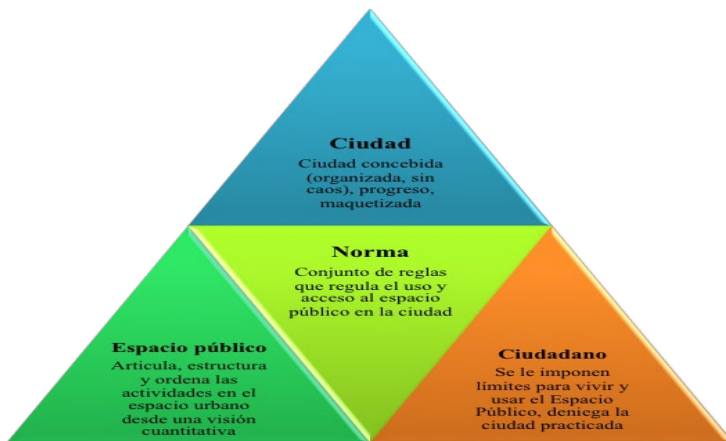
Ciudad
Ciudad concebida (organizada, sin caos), progreso, maquetizada

Norma
Conjunto de reglas que regula el uso y acceso al espacio público en la ciudad

Espacio público
Articula, estructura y ordena las actividades en el espacio urbano desde una visión cuantitativa

Ciudadano
Se le imponen límites para vivir y usar el Espacio Público, deniega la ciudad practicada